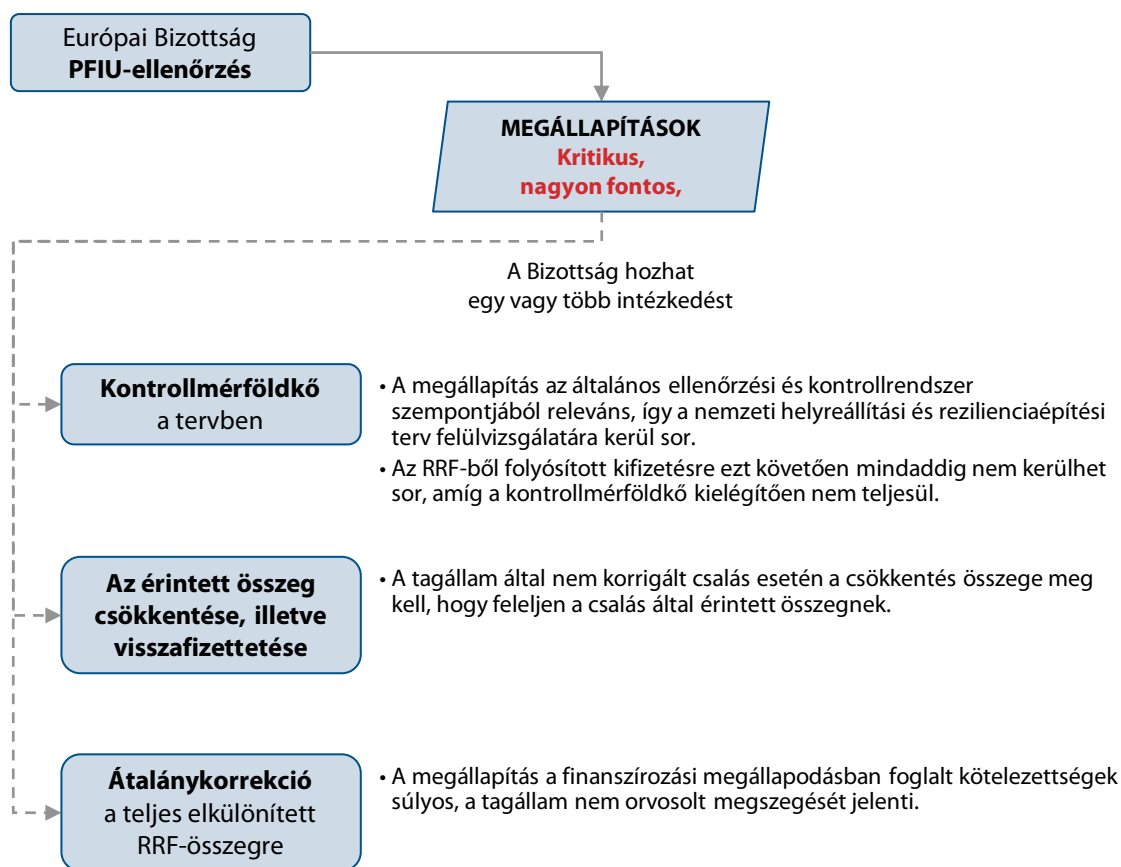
Európai Bizottság
**PFIU-ellenőrzés**

MEGÁLLAPÍTÁSOK
Kritikus,
nagyon fontos,

A Bizottság hozhat egy vagy több intézkedést

Kontrollmérföldkő a tervben

• A megállapítás az általános ellenőrzési és kontrollrendszer szempontjából releváns, így a nemzeti helyreállítási és rezilienciaépítési terv felülvizsgálatára kerül sor.
• Az RRF-ből folyósított kifizetésre ezt követően mindaddig nem kerülhet sor, amíg a kontrollmérföldkő kielégítően nem teljesül.

Az érintett összeg csökkentése, illetve visszafizettetése

• A tagállam által nem korrigált csalás esetén a csökkentés összege meg kell, hogy feleljen a csalás által érintett összegnek.

Átalánykorrekció a teljes elkülönített RRF-összegre

• A megállapítás a finanszírozási megállapodásban foglalt kötelezettségek súlyos, a tagállam nem orvosolt megszegését jelenti.